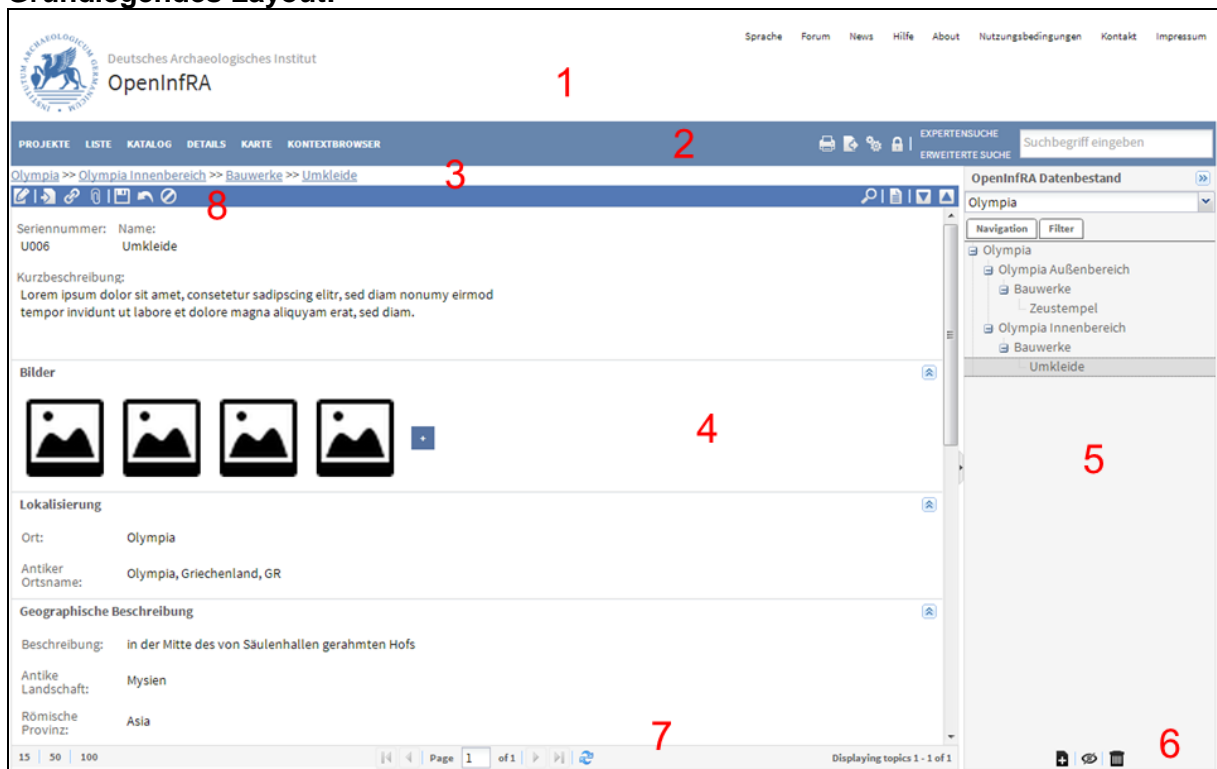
Grundlegendes Layout:

Sprache Forum News Hilfe About Nutzungsbedingungen Kontakt Impressum

Deutsches Archaeologisches Institut
OpenInfRA

1

PROJEKTE LISTE KATALOG DETAILS KARTE KONTEXTBROWSER

2

EXPERTENSUCHE
ERWEITERTE SUCHE
Suchbegriff eingeben

Olympia >> Olympia Innenbereich >> Bauwerke >> Umkleide

3

8

Seriennummer: U006
Name: Umkleide

Kurzbeschreibung:
Lorem ipsum dolor sit amet, consetetur sadipscing elitr, sed diam nonumy eirmod tempor invidunt ut labore et dolore magna aliquyam erat, sed diam.

Bilder

4

Lokalisierung

Ort: Olympia

Antiker Ortsname: Olympia, Griechenland, GR

Geographische Beschreibung

Beschreibung: in der Mitte des von Säulenhallen gerahmten Hofs

Antike Landschaft: Mysien

Römische Provinz: Asia

15 50 100

Page 1 of 1

7

Displaying topics 1 - 1 of 1

OpenInfRA Datenbestand

Olympia

Navigation Filter

Olympia
Olympia Außenbereich
Bauwerke
Zeustempel
Olympia Innenbereich
Bauwerke
Umkleide

5

6